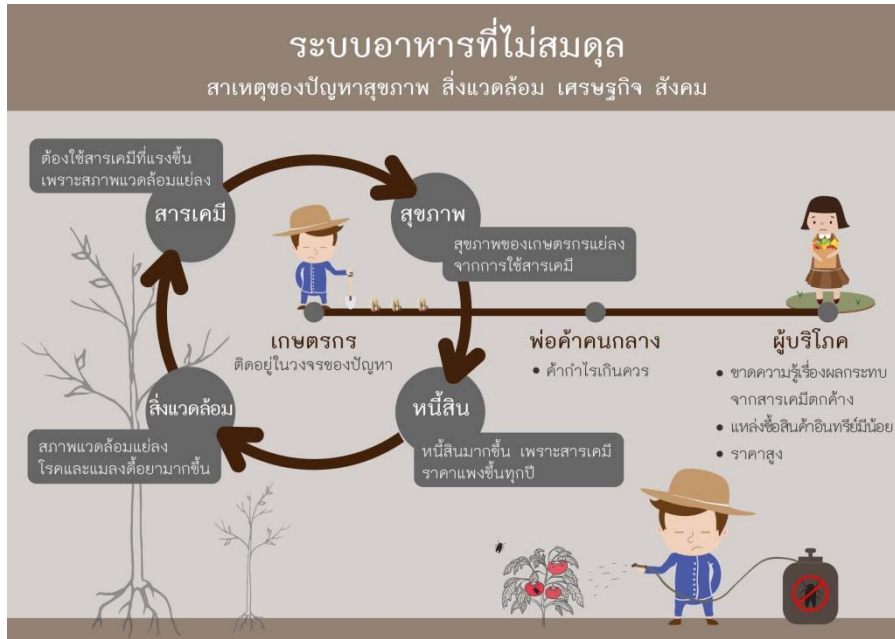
ระบบอาหารที่ไม่สมดุล
สาเหตุของปัญหาสุขภาพ สิ่งแวดล้อม เศรษฐกิจ สังคม

ต้องใช้สารเคมีที่แรงขึ้น เพราะสภาพแวดล้อมแย่ลง

สารเคมี

สุขภาพ

สุขภาพของเกษตรกรแย่ลง จากการใช้สารเคมี

เกษตรกร
ติดอยู่ในวงจรของปัญหา

พ่อค้าคนกลาง
• ค้ากำไรเกินควร

ผู้บริโภค
• ขาดความรู้เรื่องผลกระทบจากสารเคมีตกค้าง
• แหล่งซื้อสินค้าอินทรีย์มีน้อย
• ราคาสูง

สิ่งแวดล้อม

สภาพแวดล้อมแย่ลง โรคและแมลงดื้อยามากขึ้น

หนี้สิน

หนี้สินมากขึ้น เพราะสารเคมีราคาแพงขึ้นทุกปี